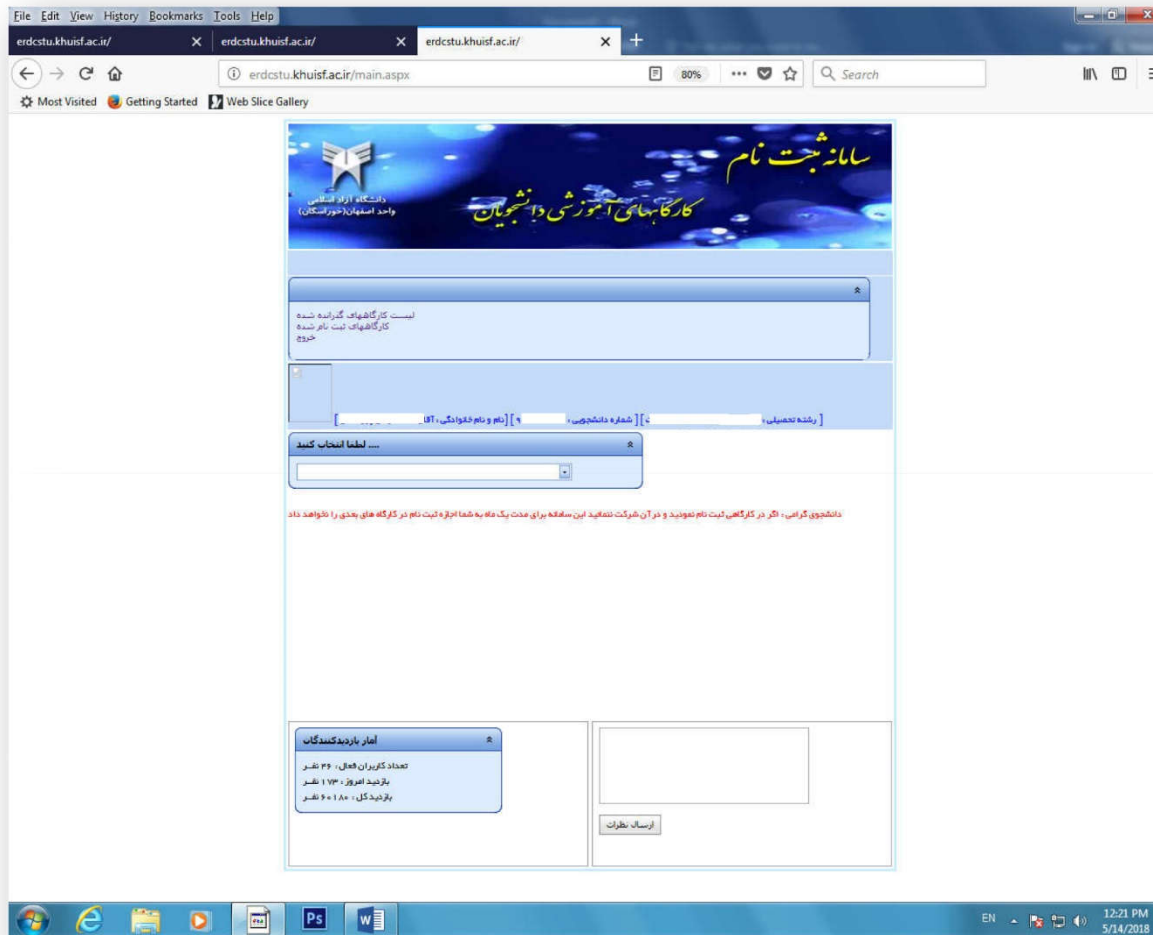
File Edit View History Bookmarks Tools Help

erdcstu.khuisf.ac.ir/ ×
erdcstu.khuisf.ac.ir/ ×
erdcstu.khuisf.ac.ir/ ×

erdcstu.khuisf.ac.ir/main.aspx
80%
Search

Most Visited
Getting Started
Web Slice Gallery

دانشگاه آزاد اسلامی
واحد اصفهان(خوراسگان)

سامانه ثبت نام
کارگاههای آموزشی دانشجویان

لیست کارگاههای گذرانده شده
کارگاههای ثبت نام شده
خروج

[ رشته تحصیلی : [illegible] ] [ شماره دانشجویی : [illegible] ] [ نام و نام خانوادگی : آقا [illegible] ]

.... لطفا انتخاب کنید

دانشجوی گرامی : اگر در کارگاهی ثبت نام نمودید و در آن شرکت ننمایید این سامانه برای مدت یک ماه به شما اجازه ثبت نام در کارگاه های بعدی را نخواهد داد

آمار بازدیدکنندگان
تعداد کاربران فعال : ۳۶ نفر
بازدید امروز : ۱۷۳ نفر
بازدید کل : ۶۰۱۸۰ نفر

ارسال نظرات

EN
12:21 PM
5/14/2018